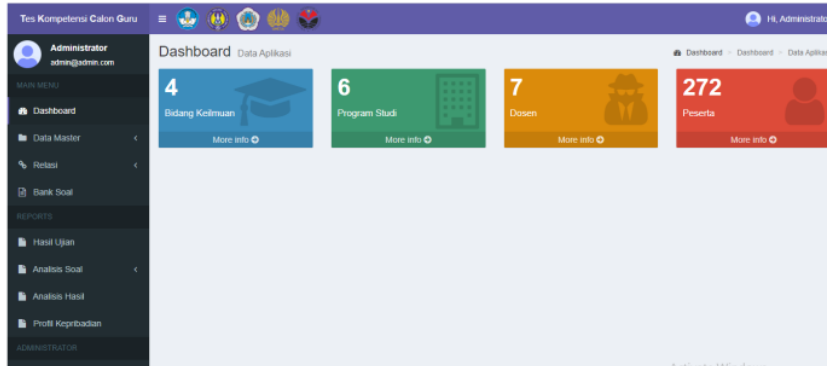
Tes Kompetensi Calon Guru ≡

Hi, Administrato

Administrator
admin@admin.com

MAIN MENU

Dashboard

Data Master

Relasi

Bank Soal

REPORTS

Hasil Ujian

Analisis Soal

Analisis Hasil

Profil Kepribadian

ADMINISTRATOR

Dashboard Data Aplikasi

Dashboard > Dashboard > Data Aplikasi

4
Bidang Keilmuan
More info

6
Program Studi
More info

7
Dosen
More info

272
Peserta
More info